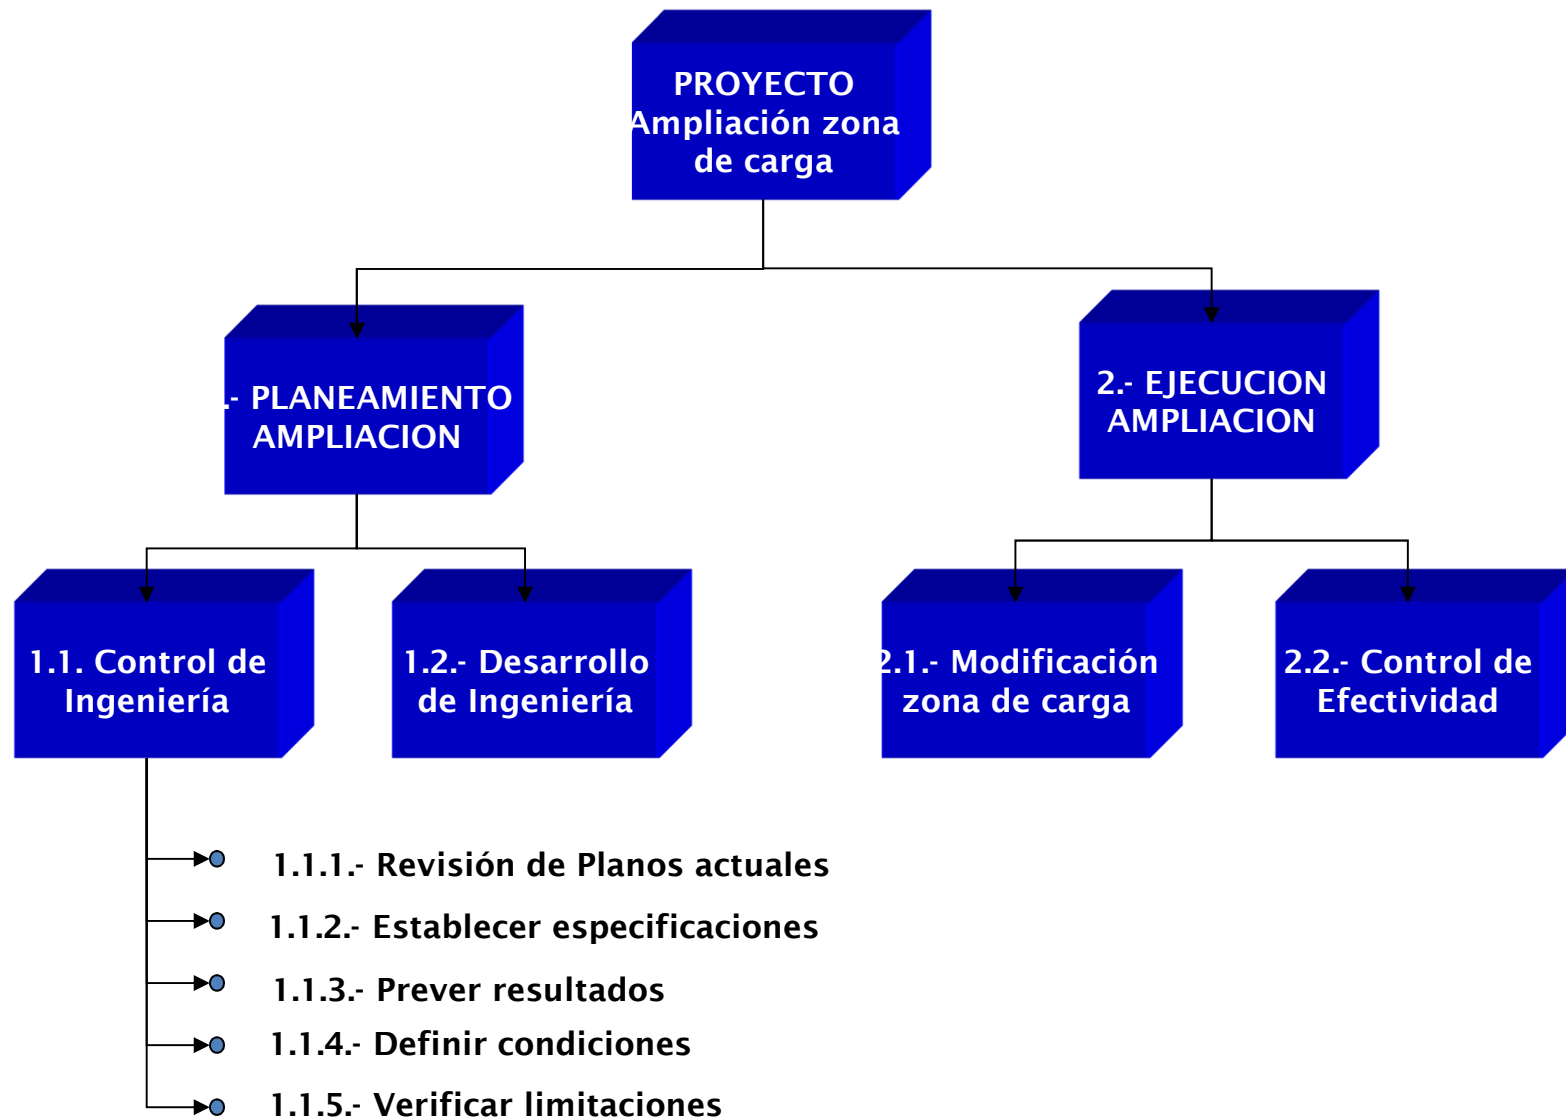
PROYECTO
Ampliación zona de carga

.- PLANEAMIENTO AMPLIACION

2.- EJECUCION AMPLIACION

1.1. Control de Ingeniería

1.2.- Desarrollo de Ingeniería

.1.- Modificación zona de carga

2.2.- Control de Efectividad

1.1.1.- Revisión de Planos actuales

1.1.2.- Establecer especificaciones

1.1.3.- Prever resultados

1.1.4.- Definir condiciones

1.1.5.- Verificar limitaciones